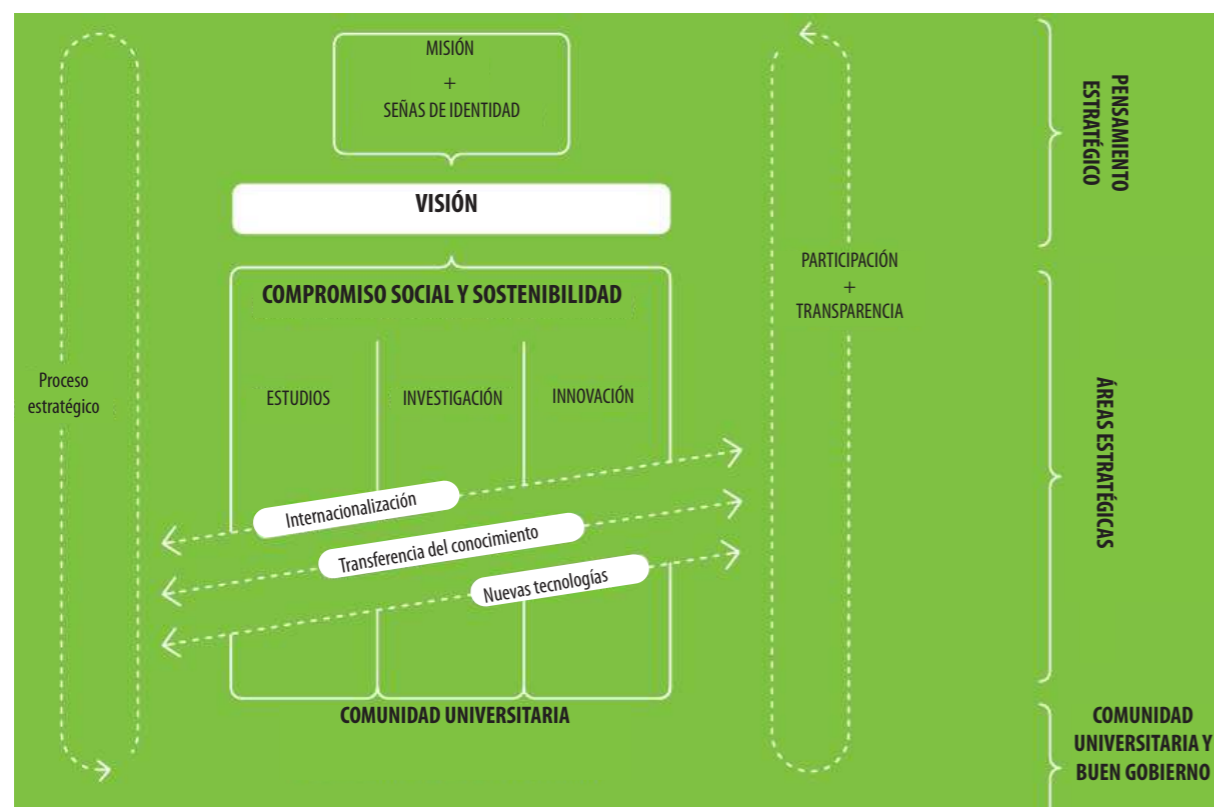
MISIÓN
+
SEÑAS DE IDENTIDAD

VISIÓN

COMPROMISO SOCIAL Y SOSTENIBILIDAD

ESTUDIOS

INVESTIGACIÓN

INNOVACIÓN

Internacionalización

Transferencia del conocimiento

Nuevas tecnologías

COMUNIDAD UNIVERSITARIA

Proceso estratégico

PARTICIPACIÓN
+
TRANSPARENCIA

PENSAMIENTO ESTRATÉGICO

ÁREAS ESTRATÉGICAS

COMUNIDAD UNIVERSITARIA Y BUEN GOBIERNO